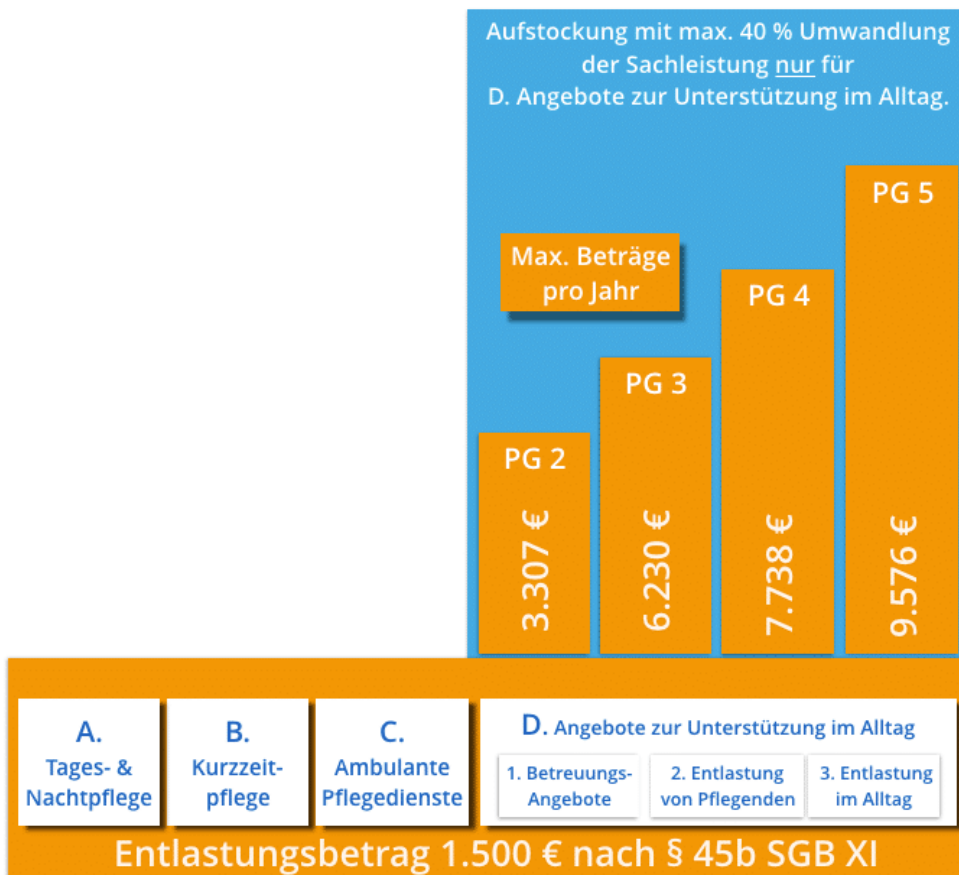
Aufstockung mit max. 40 % Umwandlung der Sachleistung nur für D. Angebote zur Unterstützung im Alltag.

Max. Beträge pro Jahr

PG 2
3.307 €

PG 3
6.230 €

PG 4
7.738 €

PG 5
9.576 €

A.
Tages- & Nachtpflege

B.
Kurzzeitpflege

C.
Ambulante Pflegedienste

D. Angebote zur Unterstützung im Alltag

1. Betreuungs-Angebote

2. Entlastung von Pflegenden

3. Entlastung im Alltag

Entlastungsbetrag 1.500 € nach § 45b SGB XI